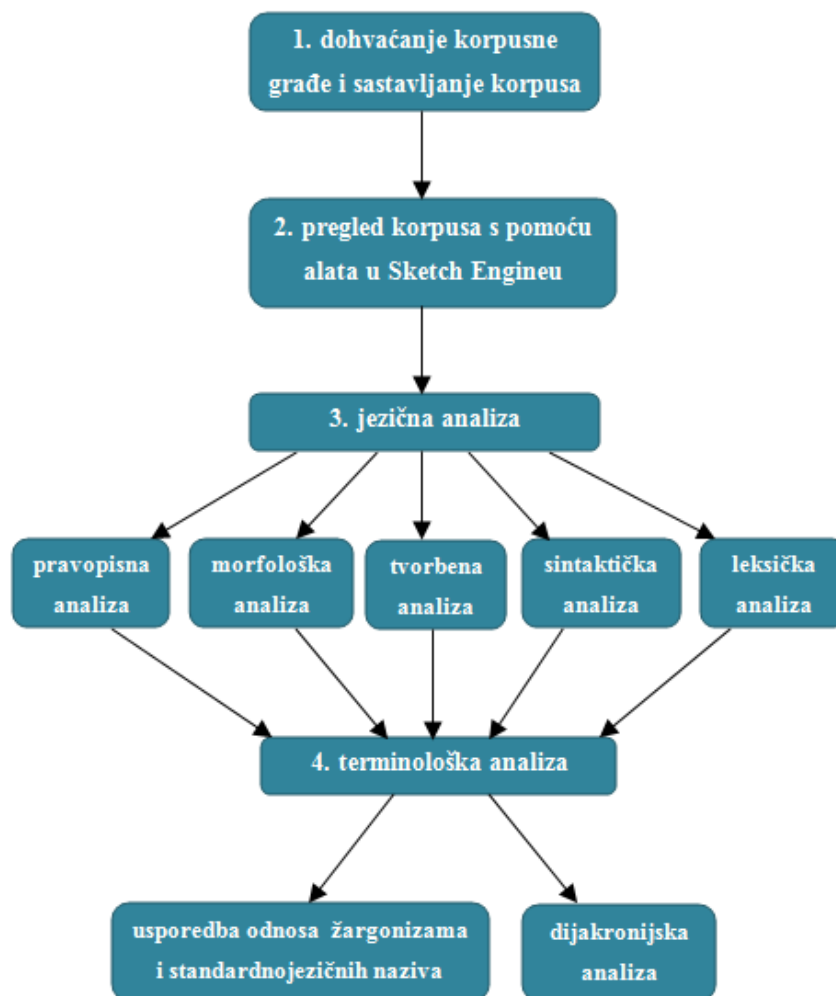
1. dohvaćanje korpusne građe i sastavljanje korpusa

2. pregled korpusa s pomoću alata u Sketch Engineu

3. jezična analiza

pravopisna analiza

morfološka analiza

tvorbena analiza

sintaktička analiza

leksička analiza

4. terminološka analiza

usporedba odnosa žargonizama i standardnojezičnih naziva

dijakronijska analiza